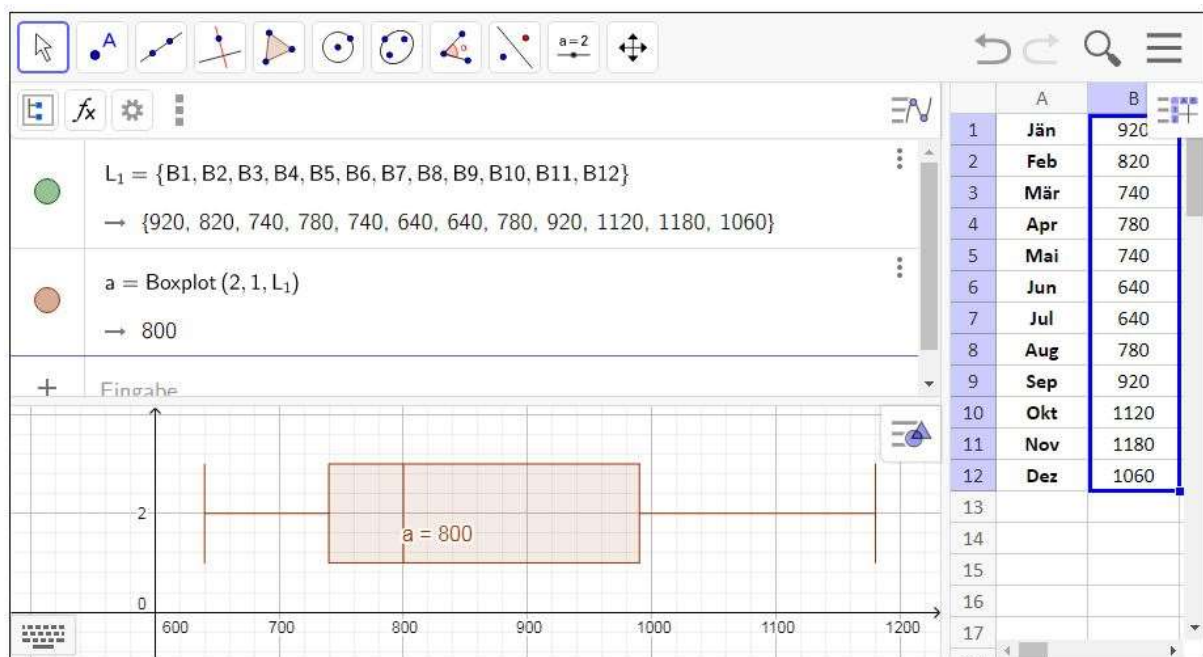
a=2

$L_1 = \{B1, B2, B3, B4, B5, B6, B7, B8, B9, B10, B11, B12\}$

$\rightarrow \{920, 820, 740, 780, 740, 640, 640, 780, 920, 1120, 1180, 1060\}$

$a = \text{Boxplot}(2, 1, L_1)$

$\rightarrow 800$

+ Eingabe

a = 800

2
0
600 700 800 900 1000 1100 1200

| | A | B |
|---|---|---|
| 1 | Jän | 920 |
| 2 | Feb | 820 |
| 3 | Mär | 740 |
| 4 | Apr | 780 |
| 5 | Mai | 740 |
| 6 | Jun | 640 |
| 7 | Jul | 640 |
| 8 | Aug | 780 |
| 9 | Sep | 920 |
| 10 | Okt | 1120 |
| 11 | Nov | 1180 |
| 12 | Dez | 1060 |
| 13 | | |
| 14 | | |
| 15 | | |
| 16 | | |
| 17 | | |